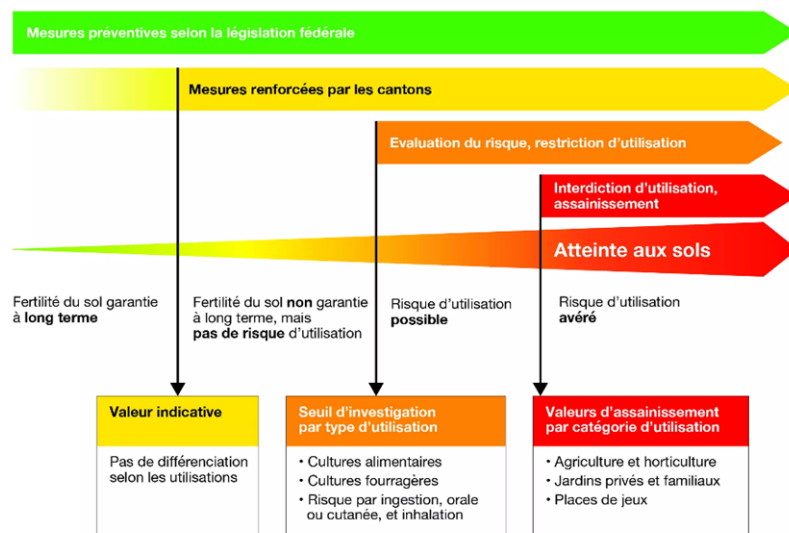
Mesures préventives selon la législation fédérale

Mesures renforcées par les cantons

Evaluation du risque, restriction d'utilisation

Interdiction d'utilisation, assainissement

Atteinte aux sols

Fertilité du sol garantie à **long terme**

Fertilité du sol **non** garantie à long terme, mais **pas de risque** d'utilisation

Risque d'utilisation **possible**

Risque d'utilisation **avéré**

Valeur indicative

Pas de différenciation selon les utilisations

Seuil d'investigation par type d'utilisation

• Cultures alimentaires
• Cultures fourragères
• Risque par ingestion, orale ou cutanée, et inhalation

Valeurs d'assainissement par catégorie d'utilisation

• Agriculture et horticulture
• Jardins privés et familiaux
• Places de jeux